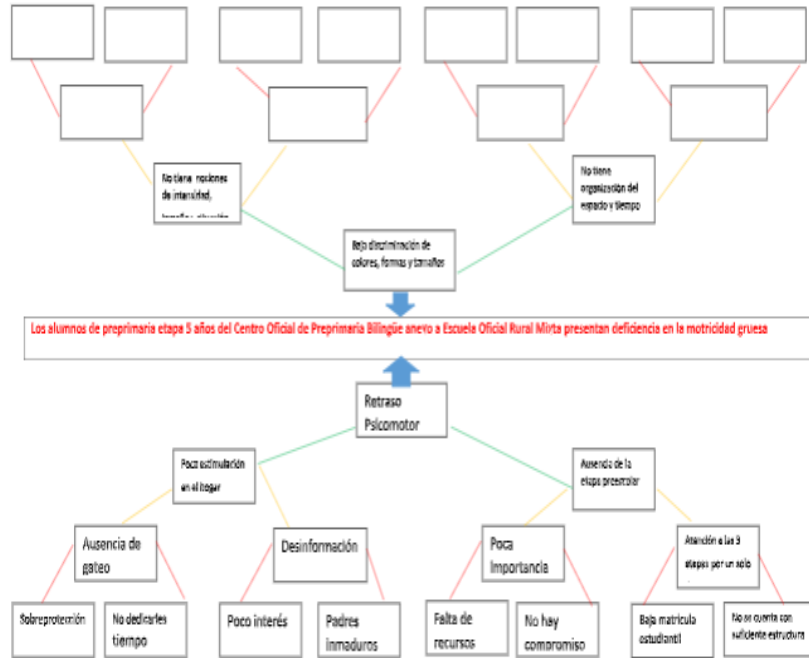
No tiene nociones de intensidad, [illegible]

No tiene organización del espacio y tiempo

Baja discriminación de colores, formas y tamaños

Los alumnos de preprimaria etapa 5 años del Centro Oficial de Preprimaria Bilingüe anexo a Escuela Oficial Rural Mirta presentan deficiencia en la motricidad gruesa

Retraso Psicomotor

Poca estimulación en el hogar

Ausencia de la etapa preescolar

Ausencia de gateo

Desinformación

Poca Importancia

Atención a las 9 etapas por un solo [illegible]

Sobreprotección

No dedicarles tiempo

Poco interés

Padres inmaduros

Falta de recursos

No hay compromiso

Baja matricula estudiantil

No se cuenta con suficiente estructura